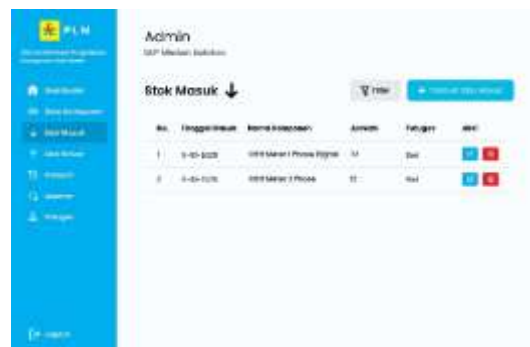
PLN

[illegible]

Dashboard
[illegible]
Stok Masuk
Stok Keluar
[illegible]
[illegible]
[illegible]

Logout

Admin
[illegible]

Stok Masuk

Filter
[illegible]

| No. | Tanggal Masuk | Nama Kebutuhan | Jumlah | Satuan | Aksi |
|---|---|---|---|---|---|
| 1 | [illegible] | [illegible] | 11 | Set | |
| 2 | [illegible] | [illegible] | 11 | Set | |